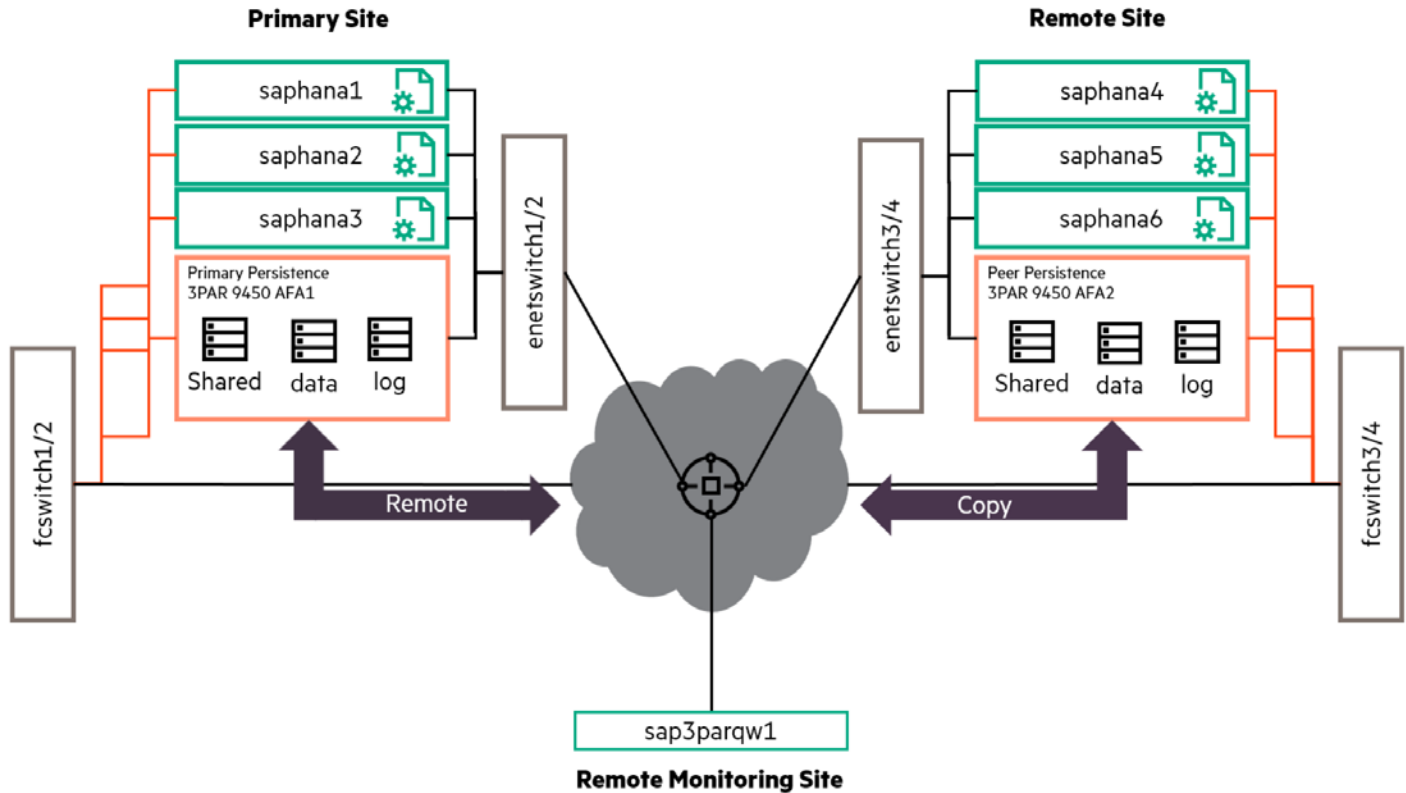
Primary Site

saphana1

saphana2

saphana3

Primary Persistence
3PAR 9450 AFA1

Shared data log

enetswitch1/2

fcswitch1/2

Remote

Remote Site

saphana4

saphana5

saphana6

Peer Persistence
3PAR 9450 AFA2

Shared data log

enetswitch3/4

fcswitch3/4

Copy

sap3parqw1

Remote Monitoring Site